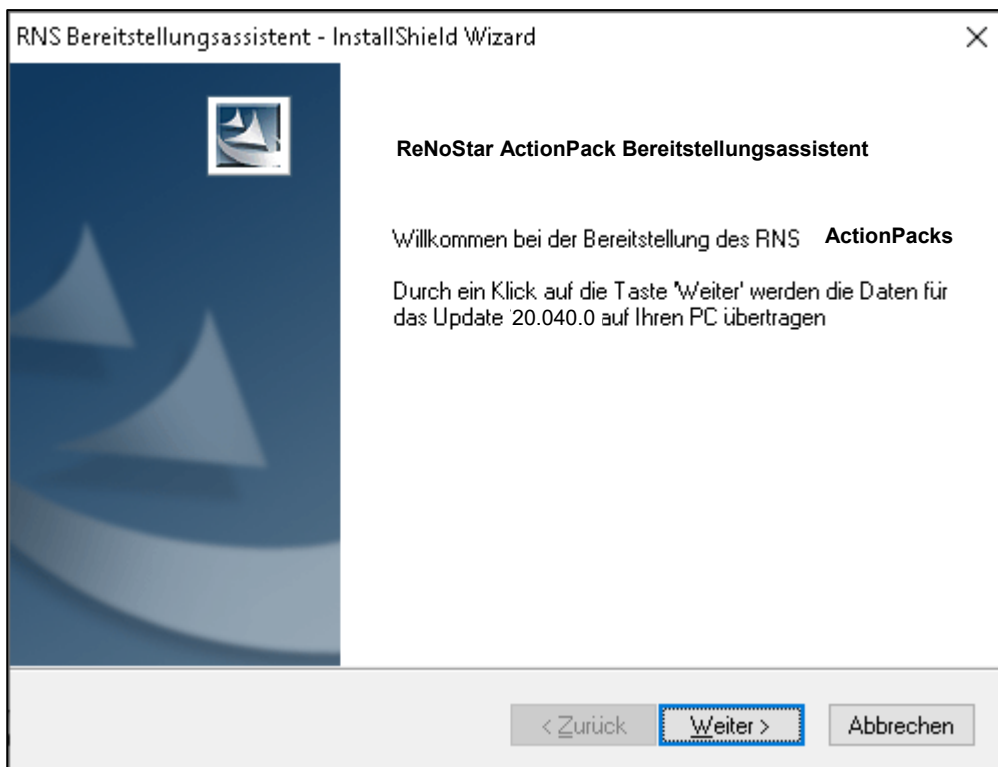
RNS Bereitstellungsassistent - InstallShield Wizard

×

ReNoStar ActionPack Bereitstellungsassistent

Willkommen bei der Bereitstellung des RNS ActionPacks

Durch ein Klick auf die Taste 'Weiter' werden die Daten für das Update 20.040.0 auf Ihren PC übertragen

< Zurück

Weiter >

Abbrechen